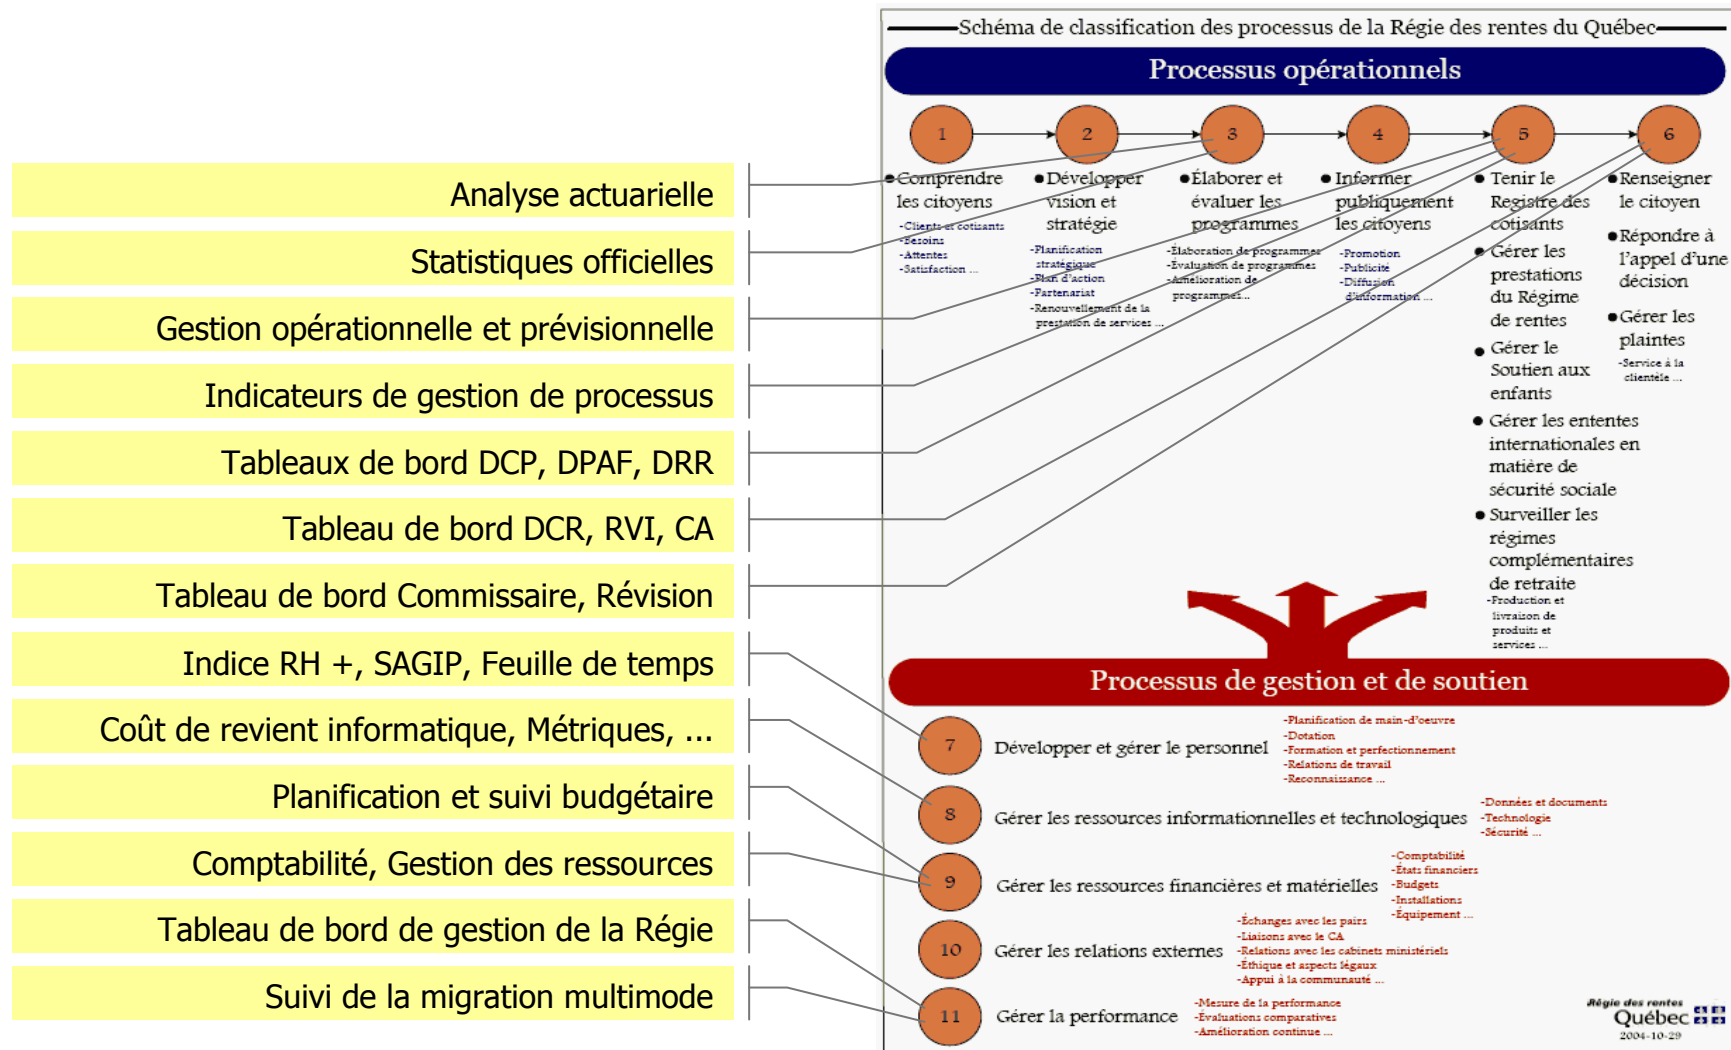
Analyse actuarielle

Statistiques officielles

Gestion opérationnelle et prévisionnelle

Indicateurs de gestion de processus

Tableaux de bord DCP, DPAF, DRR

Tableau de bord DCR, RVI, CA

Tableau de bord Commissaire, Révision

Indice RH +, SAGIP, Feuille de temps

Coût de revient informatique, Métriques, ...

Planification et suivi budgétaire

Comptabilité, Gestion des ressources

Tableau de bord de gestion de la Régie

Suivi de la migration multimode

Schéma de classification des processus de la Régie des rentes du Québec

Processus opérationnels

1 2 3 4 5 6

• Comprendre les citoyens
-Clients et cotisants
-Besoins
-Attentes
-Satisfaction ...

• Développer vision et stratégie
-Planification stratégique
-Plan d'action
-Partenariat
-Renouvellement de la prestation de services ...

• Élaborer et évaluer les programmes
-Élaboration de programmes
-Évaluation de programmes
-Amélioration de programmes ...

• Informer publiquement les citoyens
-Promotion
-Publicité
-Diffusion d'information ...

• Tenir le Registre des cotisants
• Gérer les prestations du Régime de rentes
• Gérer le Soutien aux enfants
• Gérer les ententes internationales en matière de sécurité sociale
• Surveiller les régimes complémentaires de retraite
-Production et livraison de produits et services ...

• Renseigner le citoyen
• Répondre à l'appel d'une décision
• Gérer les plaintes
-Service à la clientèle ...

Processus de gestion et de soutien

7 Développer et gérer le personnel
-Planification de main-d'oeuvre
-Dotation
-Formation et perfectionnement
-Relations de travail
-Reconnaissance ...

8 Gérer les ressources informationnelles et technologiques
-Données et documents
-Technologie
-Sécurité ...

9 Gérer les ressources financières et matérielles
-Comptabilité
-États financiers
-Budgets
-Installations
-Équipement ...

10 Gérer les relations externes
-Échanges avec les pairs
-Liaisons avec le CA
-Relations avec les cabinets ministériels
-Éthique et aspects légaux
-Appui à la communauté ...

11 Gérer la performance
-Mesure de la performance
-Évaluations comparatives
-Amélioration continue ...

Régie des rentes Québec
2004-10-29